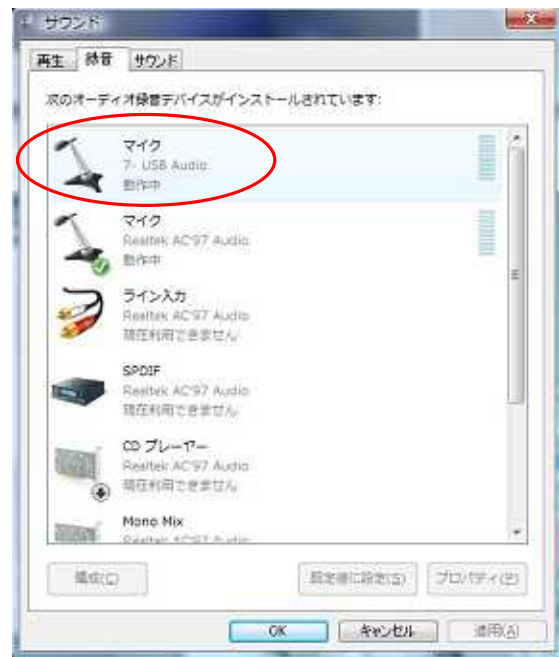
サウンド

再生　録音　サウンド

次のオーディオ録音デバイスがインストールされています:

マイク
7- USB Audio
動作中

マイク
Realtek AC'97 Audio
動作中

ライン入力
Realtek AC'97 Audio
現在利用できません

SPDIF
Realtek AC'97 Audio
現在利用できません

CD プレーヤー
Realtek AC'97 Audio
現在利用できません

Mono Mix
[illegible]

構成(C)　既定値に設定(S)　プロパティ(P)

OK　キャンセル　適用(A)